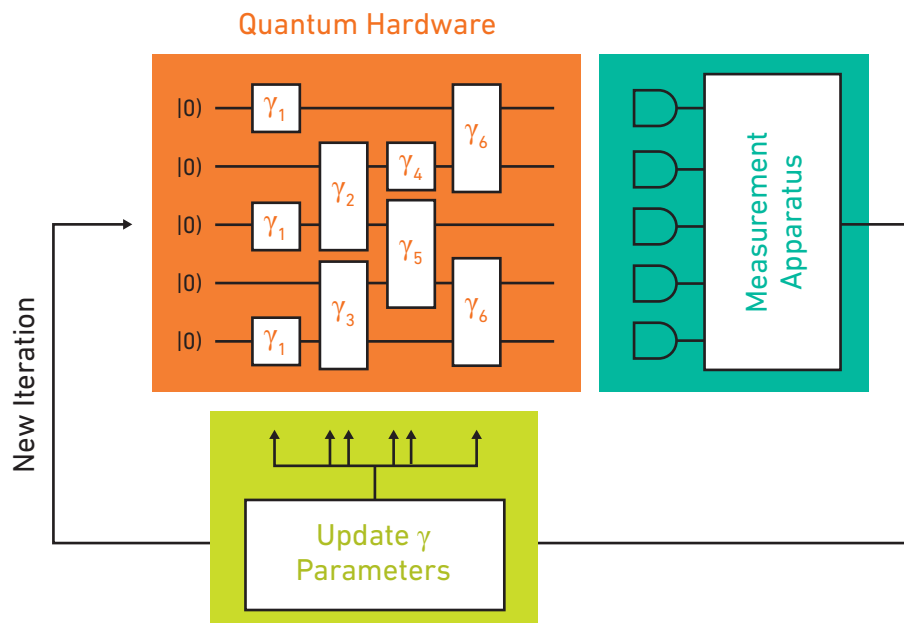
Quantum Hardware

$|0\rangle$ $\gamma_1$ $\gamma_6$

$|0\rangle$ $\gamma_2$ $\gamma_4$

$|0\rangle$ $\gamma_1$ $\gamma_5$

$|0\rangle$ $\gamma_3$ $\gamma_6$

$|0\rangle$ $\gamma_1$

Measurement Apparatus

New Iteration

Update $\gamma$ Parameters